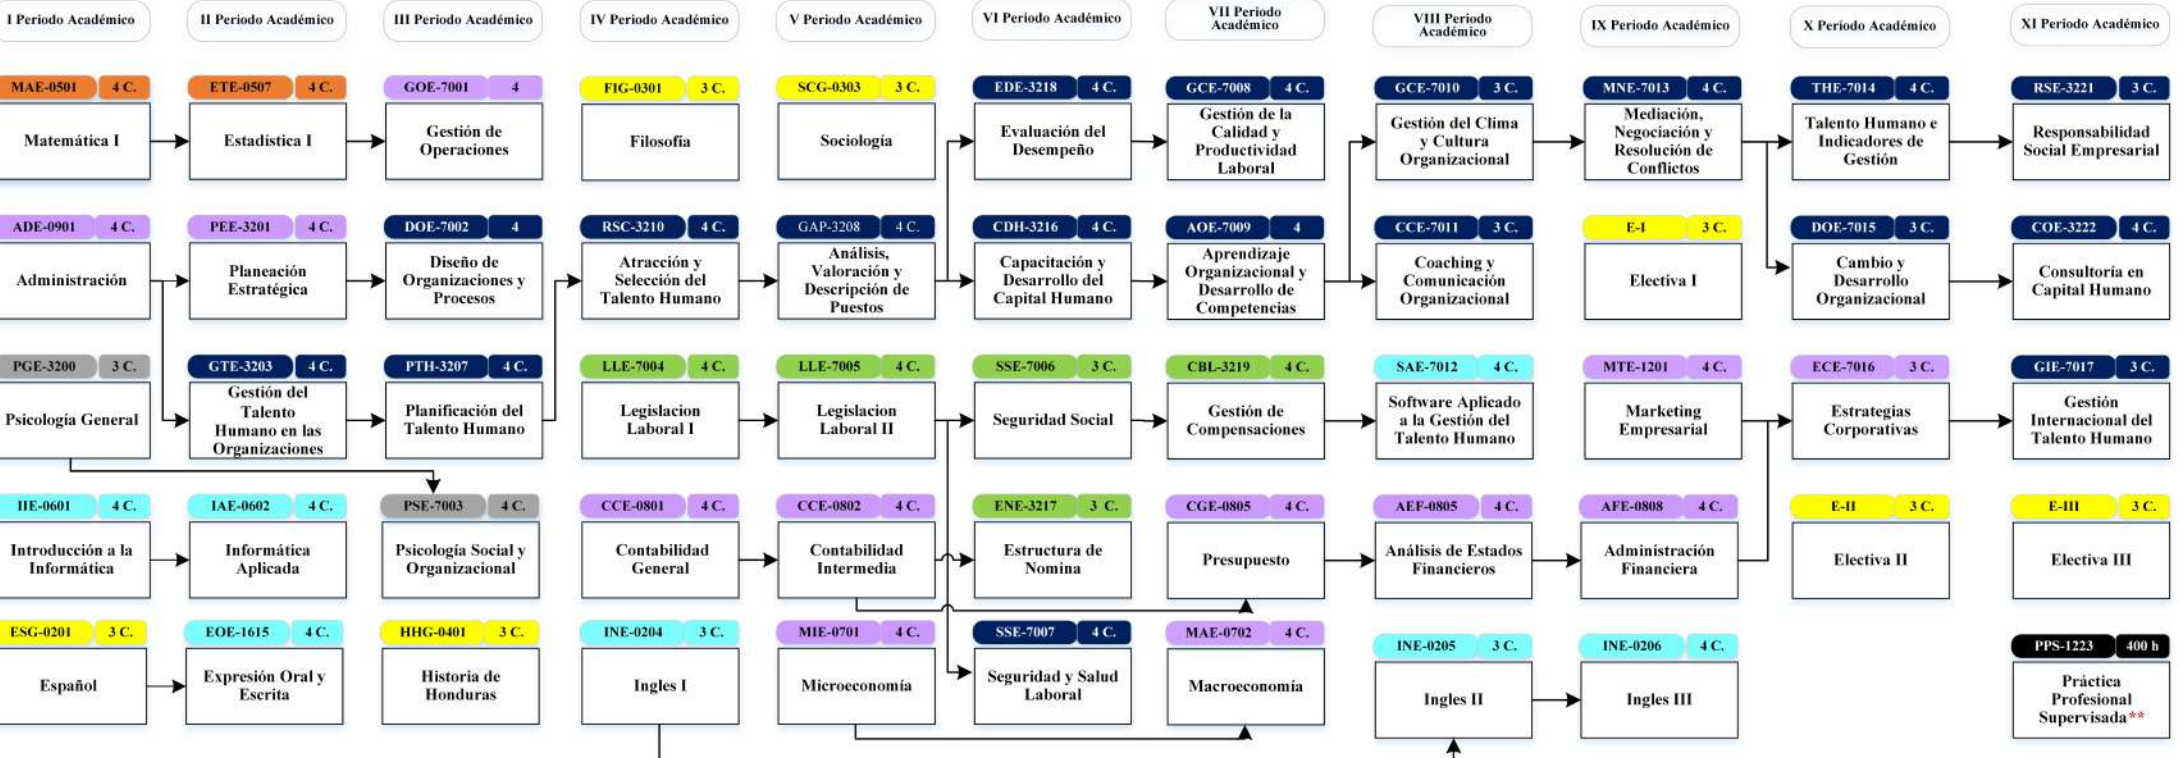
I Periodo Académico | II Periodo Académico | III Periodo Académico | IV Periodo Académico | V Periodo Académico | VI Periodo Académico | VII Periodo Académico | VIII Periodo Académico | IX Periodo Académico | X Periodo Académico | XI Periodo Académico

MAE-0501 4 C. Matemática I
ETE-0507 4 C. Estadística I
GOE-7001 4 Gestión de Operaciones
FIG-0301 3 C. Filosofía
SCG-0303 3 C. Sociología
EDE-3218 4 C. Evaluación del Desempeño
GCE-7008 4 C. Gestión de la Calidad y Productividad Laboral
GCE-7010 3 C. Gestión del Clima y Cultura Organizacional
MNE-7013 4 C. Mediación, Negociación y Resolución de Conflictos
THE-7014 4 C. Talento Humano e Indicadores de Gestión
RSE-3221 3 C. Responsabilidad Social Empresarial

ADE-0901 4 C. Administración
PEE-3201 4 C. Planeación Estratégica
DOE-7002 4 Diseño de Organizaciones y Procesos
RSC-3210 4 C. Atracción y Selección del Talento Humano
GAP-3208 4 C. Análisis, Valoración y Descripción de Puestos
CDH-3216 4 C. Capacitación y Desarrollo del Capital Humano
AOE-7009 4 Aprendizaje Organizacional y Desarrollo de Competencias
CCE-7011 3 C. Coaching y Comunicación Organizacional
E-I 3 C. Electiva I
DOE-7015 3 C. Cambio y Desarrollo Organizacional
COE-3222 4 C. Consultoría en Capital Humano

PGE-3200 3 C. Psicología General
GTE-3203 4 C. Gestión del Talento Humano en las Organizaciones
PTH-3207 4 C. Planificación del Talento Humano
LLE-7004 4 C. Legislacion Laboral I
LLE-7005 4 C. Legislacion Laboral II
SSE-7006 3 C. Seguridad Social
CBL-3219 4 C. Gestión de Compensaciones
SAE-7012 4 C. Software Aplicado a la Gestión del Talento Humano
MTE-1201 4 C. Marketing Empresarial
ECE-7016 3 C. Estrategias Corporativas
GIE-7017 3 C. Gestión Internacional del Talento Humano

IIE-0601 4 C. Introducción a la Informática
IAE-0602 4 C. Informática Aplicada
PSE-7003 4 C. Psicología Social y Organizacional
CCE-0801 4 C. Contabilidad General
CCE-0802 4 C. Contabilidad Intermedia
ENE-3217 3 C. Estructura de Nomina
CGE-0805 4 C. Presupuesto
AEF-0805 4 C. Análisis de Estados Financieros
AFE-0808 4 C. Administración Financiera
E-II 3 C. Electiva II
E-III 3 C. Electiva III

ESG-0201 3 C. Español
EOE-1615 4 C. Expresión Oral y Escrita
HHG-0401 3 C. Historia de Honduras
INE-0204 3 C. Ingles I
MIE-0701 4 C. Microeconomía
SSE-7007 4 C. Seguridad y Salud Laboral
MAE-0702 4 C. Macroeconomía
INE-0205 3 C. Ingles II
INE-0206 4 C. Ingles III
PPS-1223 400 h Práctica Profesional Supervisada**